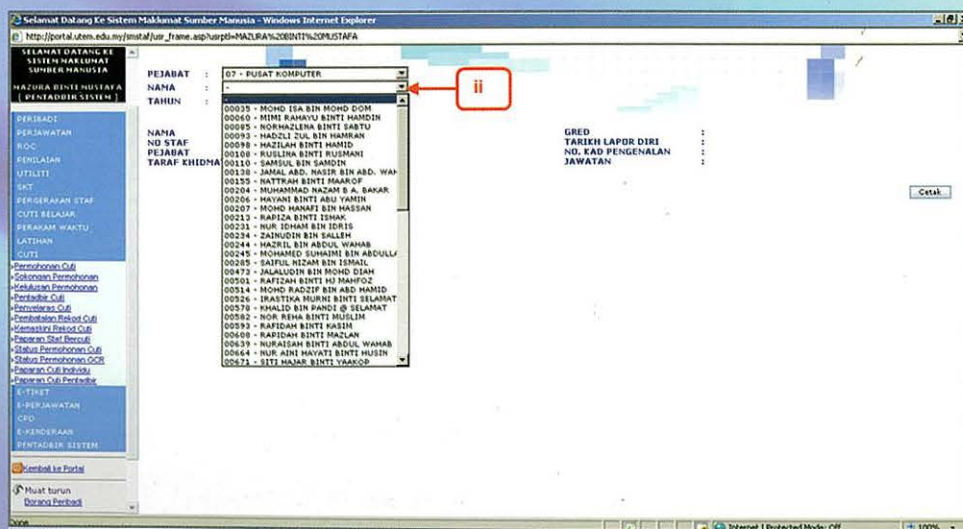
Selamat Datang Ke Sistem Maklumat Sumber Manusia - Windows Internet Explorer

http://portal.utem.edu.my/smstaf/usr_frame.asp?usrptl=MAZURA%20BINTI%20MUSTAFA

SELAMAT DATANG KE SISTEM MAKLUMAT SUMBER MANUSIA

MAZURA BINTI MUSTAFA [ PENTADBIR SISTEM ]

PERIBADI
PERJAWATAN
ROC
PENILAIAN
UTILITI
SKT
PERGERAKAN STAF
CUTI BELAJAR
PERAKAM WAKTU
LATIHAN
CUTI
»Permohonan Cuti
»Sokongan Permohonan
»Kelulusan Permohonan
»Pentadbir Cuti
»Penyelaras Cuti
»Pembatalan Rekod Cuti
»Kemaskini Rekod Cuti
»Paparan Staf Bercuti
»Status Permohonan Cuti
»Status Permohonan GCR
»Paparan Cuti Individu
»Paparan Cuti Pentadbir
E-TIKET
E-PERJAWATAN
CPD
E-KENDERAAN
PENTADBIR SISTEM

Kembali ke Portal

Muat turun
Borang Peribadi

PEJABAT : 07 - PUSAT KOMPUTER
NAMA : -
TAHUN

ii

NAMA
NO STAF
PEJABAT
TARAF KHIDMAT

-
00035 - MOHD ISA BIN MOHD DOM
00050 - MIMI RAHAYU BINTI HAMDIN
00085 - NORHAZLENA BINTI SABTU
00093 - HADZLI ZUL BIN HAMRAN
00098 - HAZILAH BINTI HAMID
00108 - RUSLINA BINTI RUSMANI
00110 - SAMSUL BIN SAMDIN
00138 - JAMAL ABD. NASIR BIN ABD. WA
00155 - NATTRAH BINTI MAAROF
00204 - MUHAMMAD NAZAM B A. BAKAR
00206 - HAYANI BINTI ABU YAMIN
00207 - MOHD HANAFI BIN HASSAN
00213 - RAPIZA BINTI ISHAK
00231 - NUR IDHAM BIN IDRIS
00234 - ZAINUDIN BIN SALLEH
00244 - HAZRIL BIN ABDUL WAHAB
00245 - MOHAMED SUHAIMI BIN ABDULL
00285 - SAIFUL NIZAM BIN ISMAIL
00473 - JALALUDIN BIN MOHD DIAH
00501 - RAFIZAH BINTI HJ MAHFOZ
00514 - MOHD RADZIF BIN ABD HAMID
00526 - IRASTIKA MURNI BINTI SELAMAT
00578 - KHALID BIN PANDI @ SELAMAT
00582 - NOR REHA BINTI MUSLIM
00593 - RAFIDAH BINTI KASIM
00608 - RAPIDAH BINTI MAZLAN
00639 - NURAISAH BINTI ABDUL WAHAB
00664 - NUR AINI HAYATI BINTI HUSIN
00671 - SITI HAJAR BINTI YAAKOP

GRED :
TARIKH LAPOR DIRI :
NO. KAD PENGENALAN :
JAWATAN :

Cetak

Done
Internet | Protected Mode: Off
100%